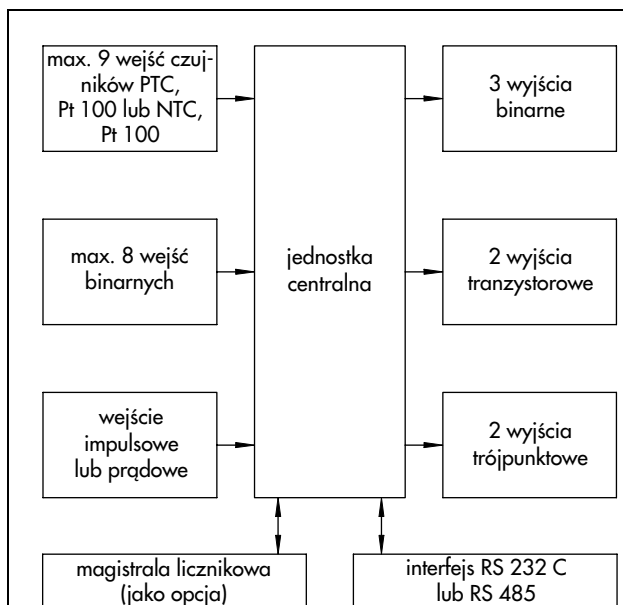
max. 9 wejść czujników PTC, Pt 100 lub NTC, Pt 100

max. 8 wejść binarnych

wejście impulsowe lub prądowe

jednostka centralna

3 wyjścia binarne

2 wyjścia tranzystorowe

2 wyjścia trójpunktowe

magistrala licznikowa (jako opcja)

interfejs RS 232 C lub RS 485